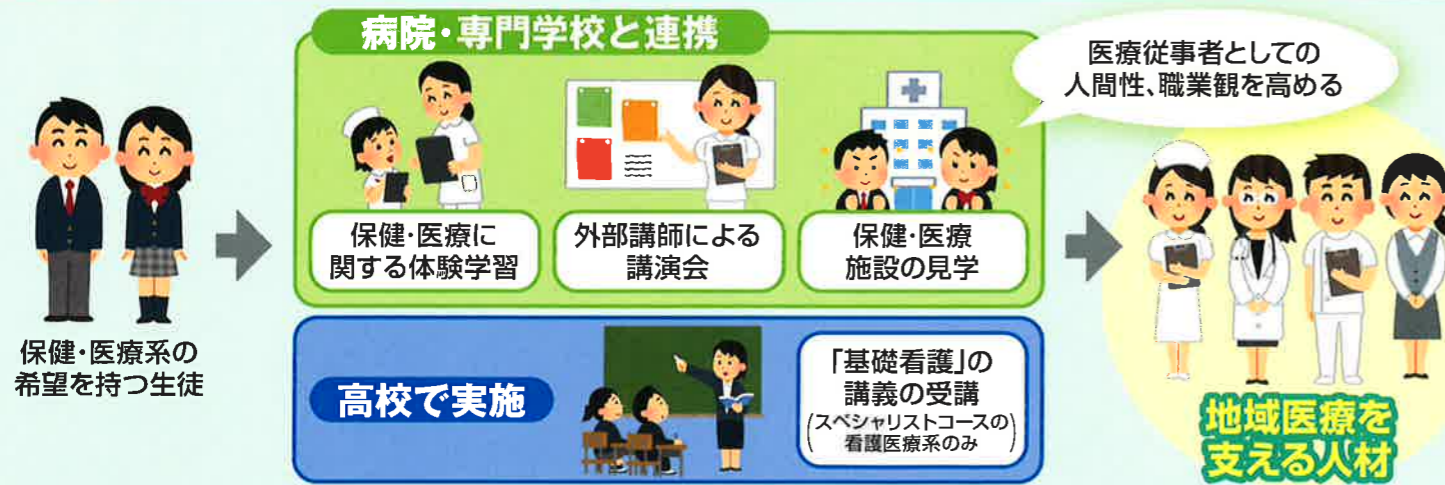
保健・医療系の希望を持つ生徒

病院・専門学校と連携

保健・医療に関する体験学習

外部講師による講演会

保健・医療施設の見学

医療従事者としての人間性、職業観を高める

高校で実施

「基礎看護」の講義の受講
（スペシャリストコースの看護医療系のみ）

地域医療を支える人材